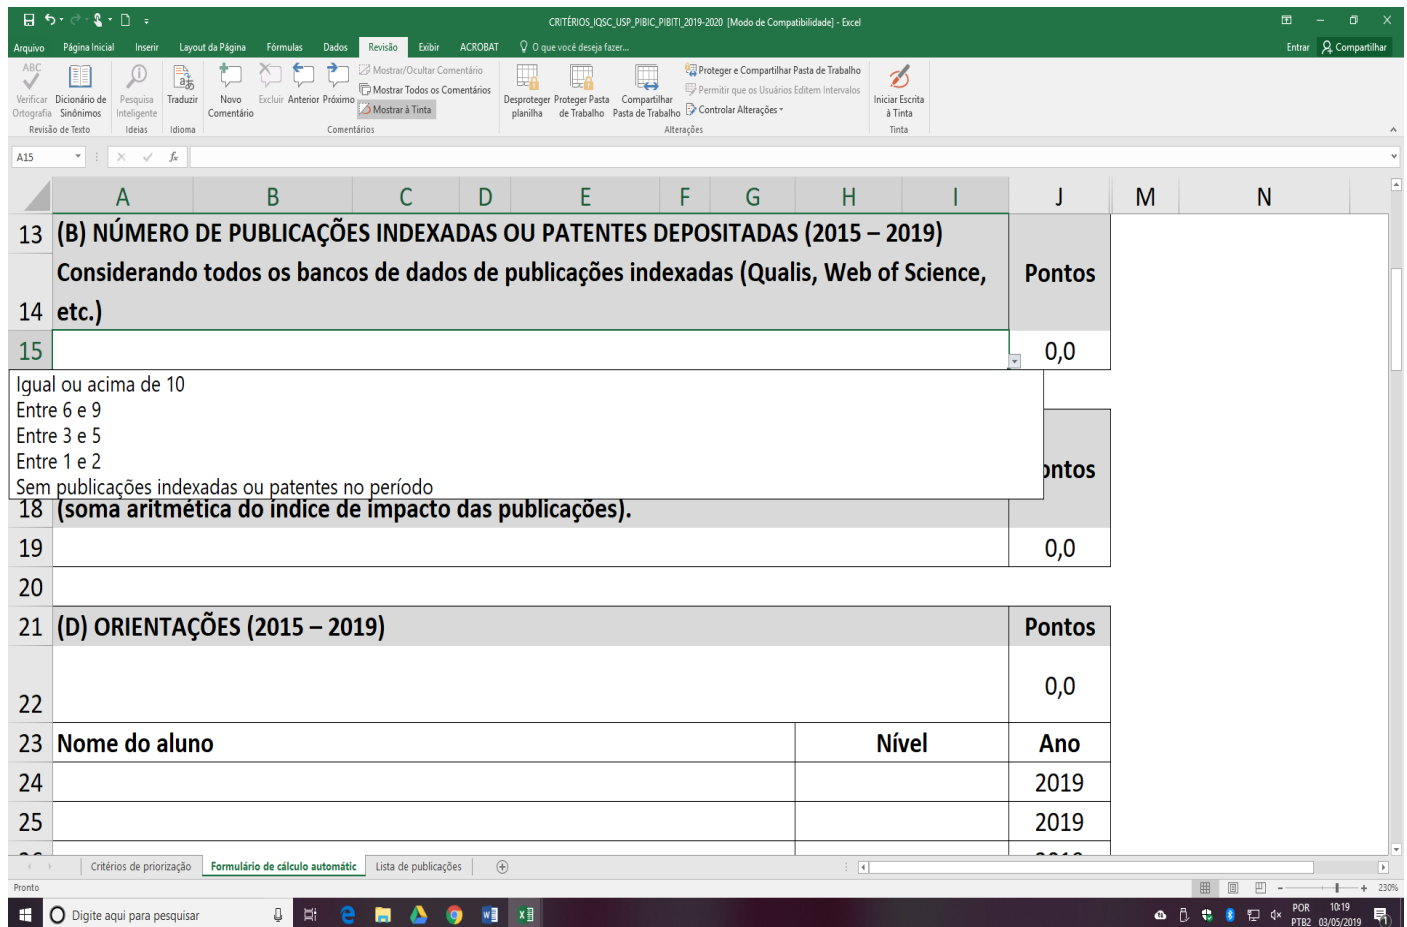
CRITÉRIOS_IQSC_USP_PIBIC_PIBITI_2019-2020 [Modo de Compatibilidade] - Excel

Arquivo Página Inicial Inserir Layout da Página Fórmulas Dados Revisão Exibir ACROBAT O que você deseja fazer... Entrar Compartilhar

Verificar Ortografia Dicionário de Sinônimos Pesquisa Inteligente Traduzir Novo Comentário Excluir Anterior Próximo Mostrar/Ocultar Comentário Mostrar Todos os Comentários Mostrar à Tinta Desproteger planilha Proteger Pasta de Trabalho Compartilhar Pasta de Trabalho Proteger e Compartilhar Pasta de Trabalho Permitir que os Usuários Editem Intervalos Controlar Alterações Iniciar Escrita à Tinta

Revisão de Texto Ideias Idioma Comentários Alterações Tinta

A15

A B C D E F G H I J M N

13 (B) NÚMERO DE PUBLICAÇÕES INDEXADAS OU PATENTES DEPOSITADAS (2015 – 2019)

14 Considerando todos os bancos de dados de publicações indexadas (Qualis, Web of Science, etc.) Pontos

15 0,0

Igual ou acima de 10
Entre 6 e 9
Entre 3 e 5
Entre 1 e 2
Sem publicações indexadas ou patentes no período

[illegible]ntos

18 (soma aritmética do índice de impacto das publicações).

19 0,0

20

21 (D) ORIENTAÇÕES (2015 – 2019) Pontos

22 0,0

| | Nome do aluno | Nível | Ano |
|---|---|---|---|
| 23 | Nome do aluno | Nível | Ano |
| 24 | | | 2019 |
| 25 | | | 2019 |

Critérios de priorização Formulário de cálculo automátic Lista de publicações

Pronto 230%

Digite aqui para pesquisar POR PTB2 10:19 03/05/2019